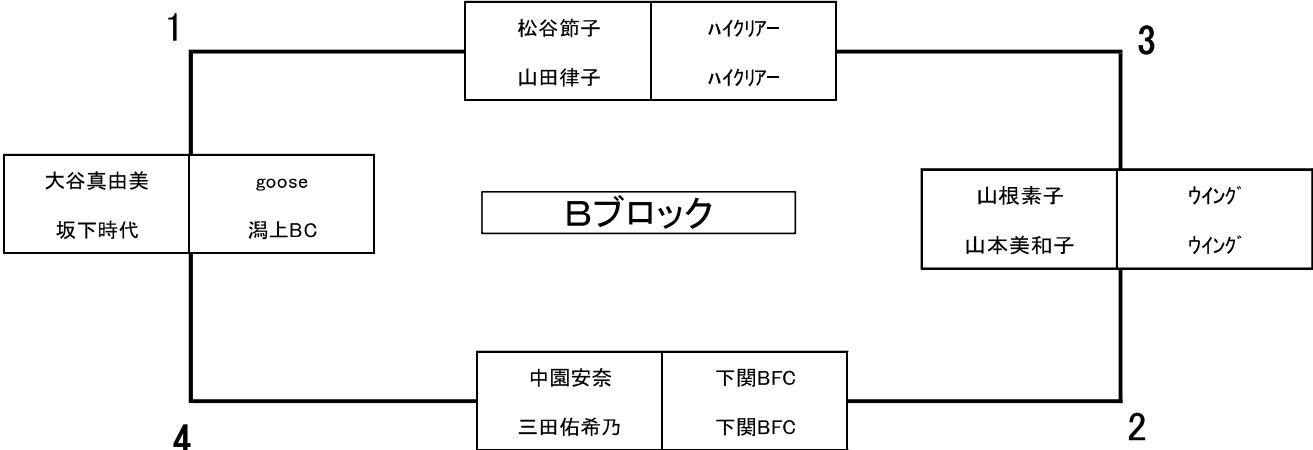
1

| 松谷節子 | ﾊｲｸﾘｱｰ |
|---|---|
| 山田律子 | ﾊｲｸﾘｱｰ |

3

| 大谷真由美 | goose |
|---|---|
| 坂下時代 | 潟上BC |

Bブロック

| 山根素子 | ｳｲﾝｸﾞ |
|---|---|
| 山本美和子 | ｳｲﾝｸﾞ |

| 中園安奈 | 下関BFC |
|---|---|
| 三田佑希乃 | 下関BFC |

4

2